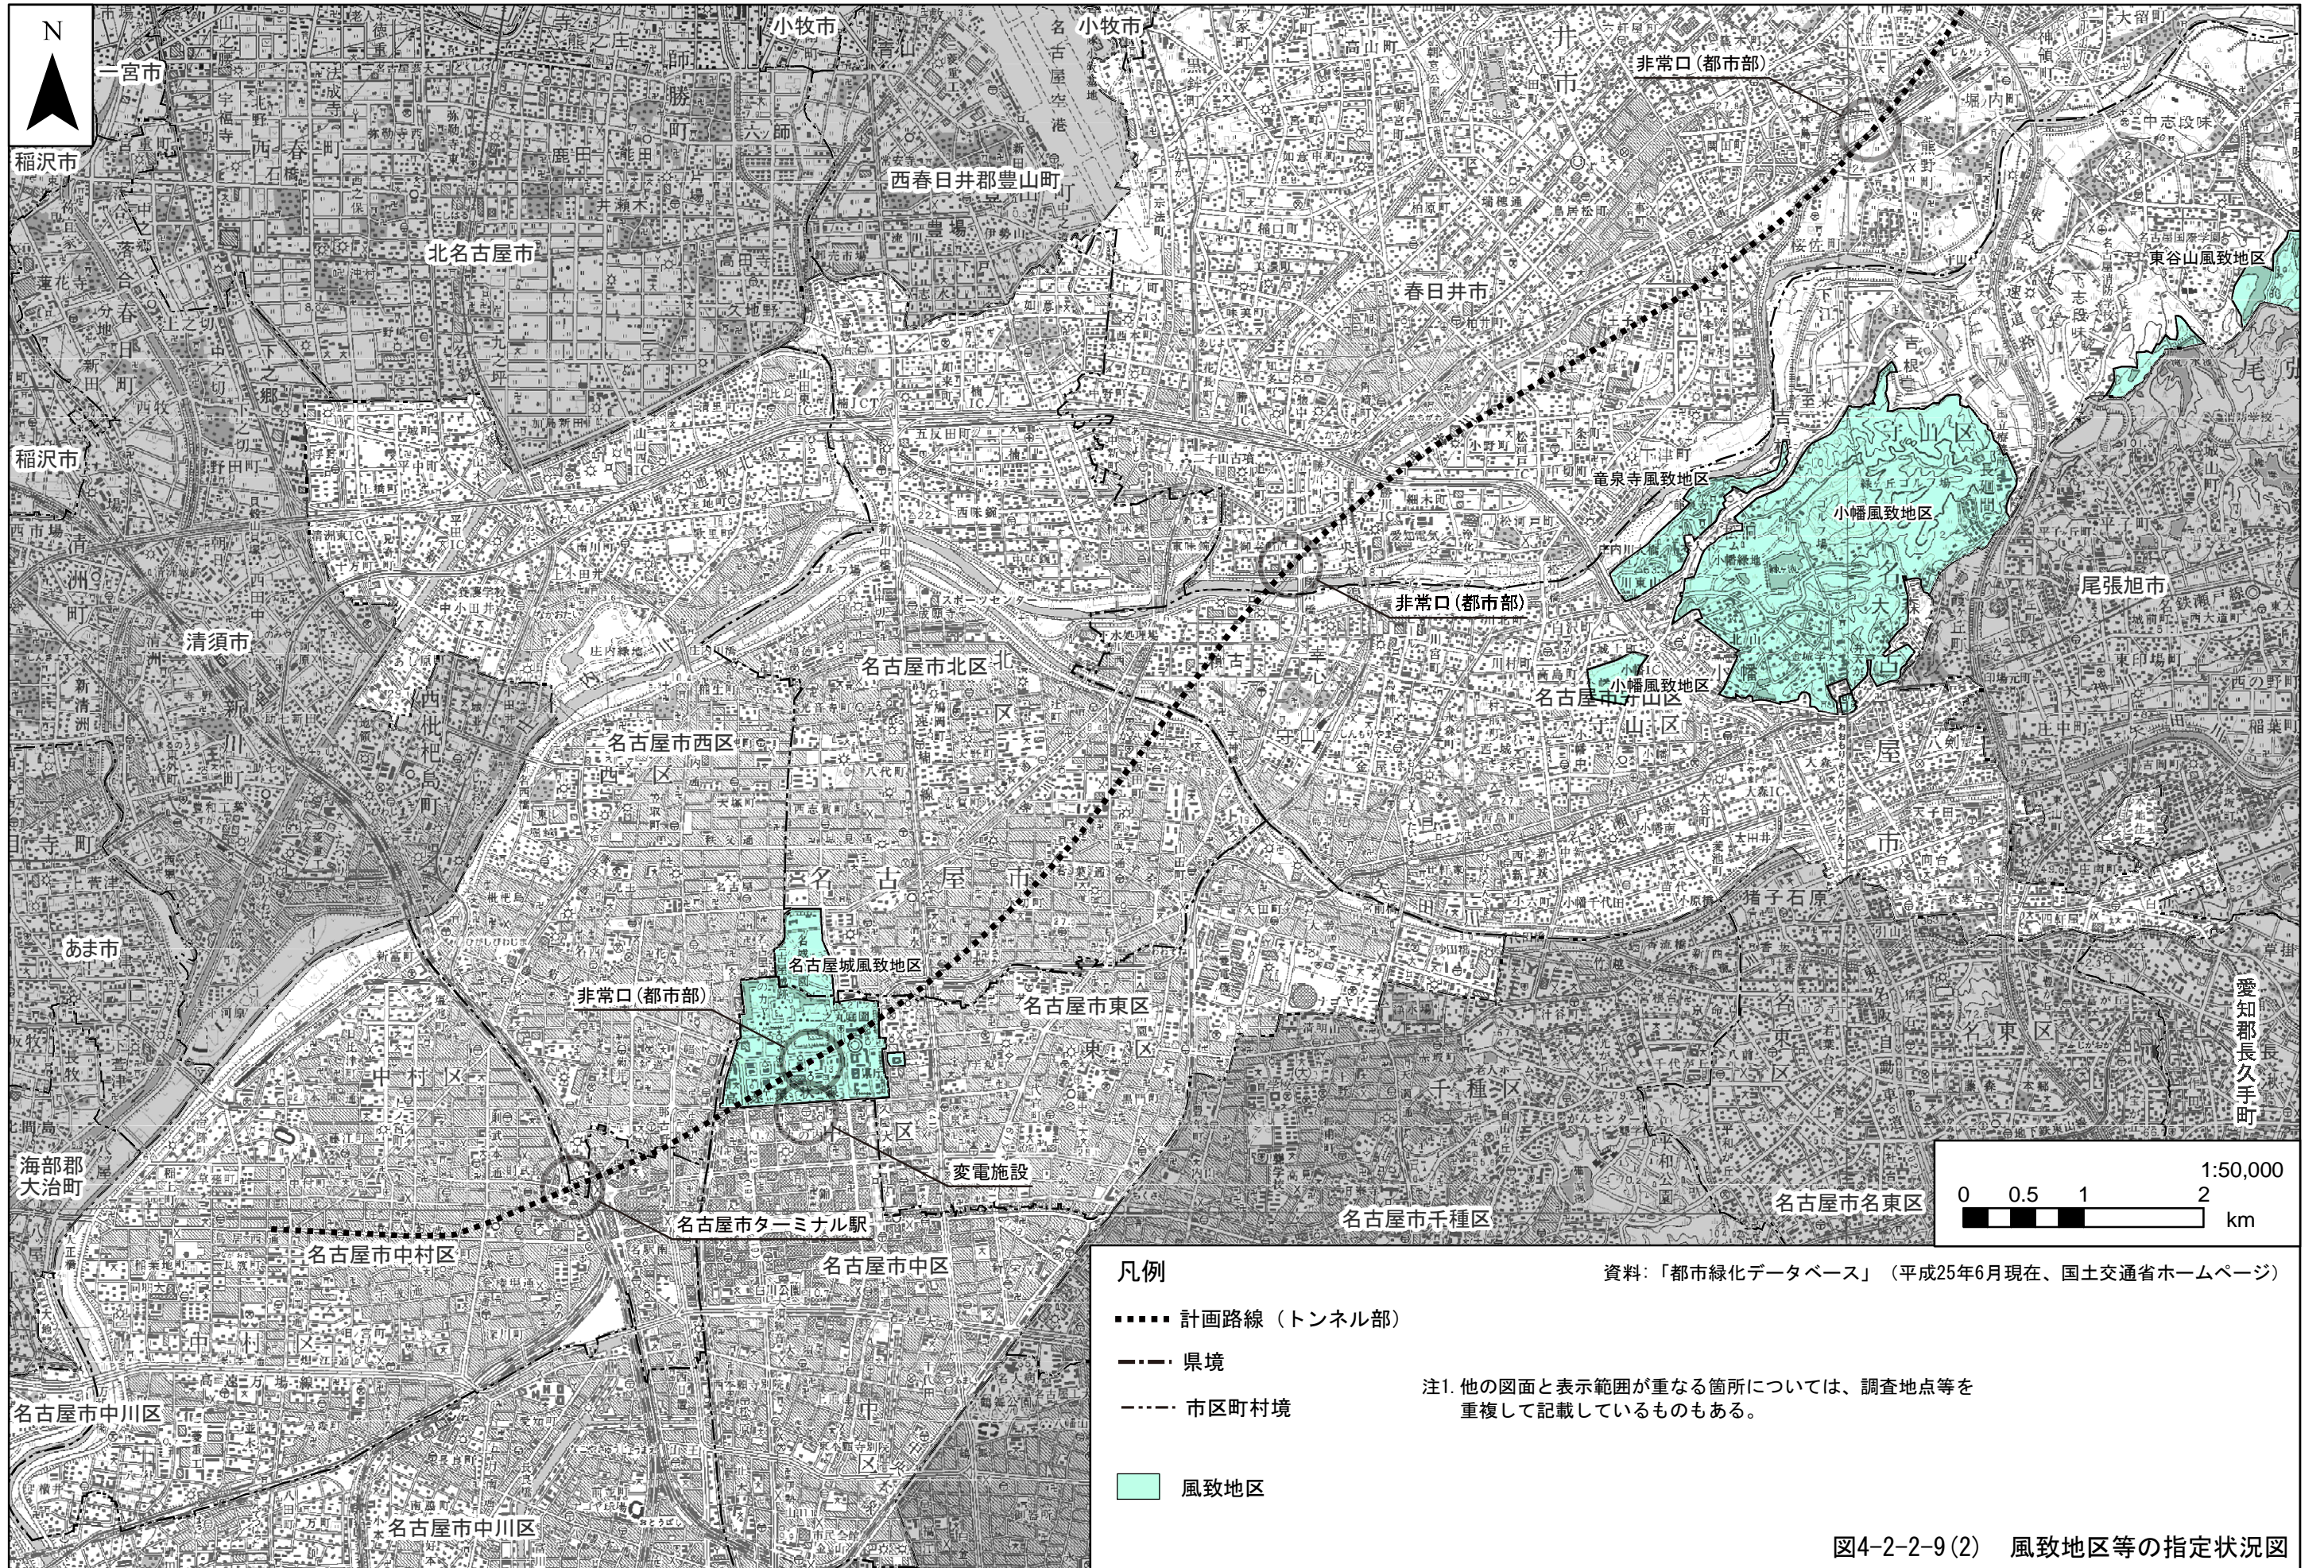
N

一宮市

稲沢市

小牧市

小牧市

西春日井郡豊山町

北名古屋市

非常口(都市部)

東谷山風致地区

春日井市

竜泉寺風致地区

小幡風致地区

稲沢市

非常口(都市部)

尾張旭市

清須市

小幡風致地区

名古屋市北区

名古屋市守山区

名古屋市西区

名古屋城風致地区

あま市

非常口(都市部)

名古屋市東区

愛知郡長久手町

海部郡大治町

変電施設

1:50,000

0 0.5 1 2 km

名古屋市ターミナル駅

名古屋市千種区

名古屋市名東区

名古屋市中村区

名古屋市中区

凡例

資料:「都市緑化データベース」(平成25年6月現在、国土交通省ホームページ)

計画路線(トンネル部)

県境

市区町村境

注1. 他の図面と表示範囲が重なる箇所については、調査地点等を重複して記載しているものもある。

名古屋市中川区

風致地区

名古屋市中川区

図4-2-2-9(2) 風致地区等の指定状況図